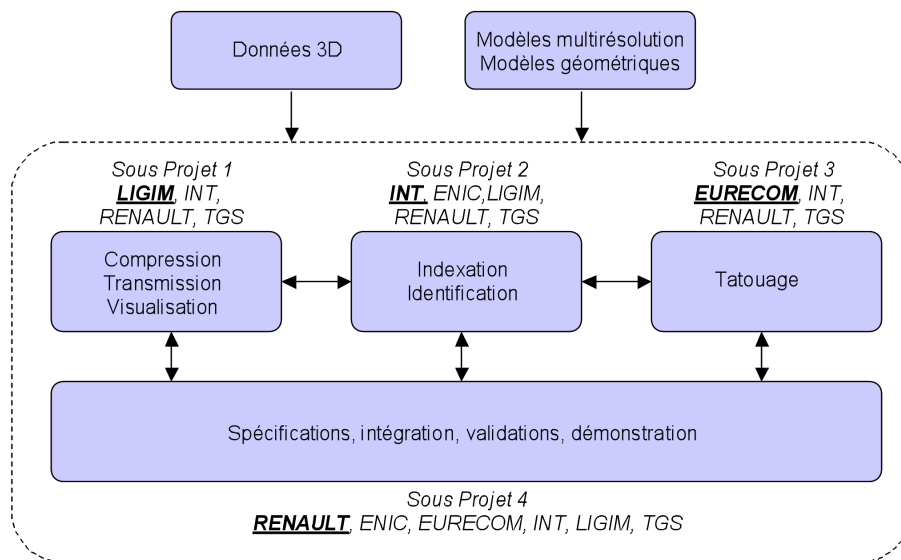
Données 3D

Modèles multirésolution
Modèles géométriques

Sous Projet 1
LIGIM, INT,
RENAULT, TGS

Sous Projet 2
INT, ENIC,LIGIM,
RENAULT, TGS

Sous Projet 3
EURECOM, INT,
RENAULT, TGS

Compression
Transmission
Visualisation

Indexation
Identification

Tatouage

Spécifications, intégration, validations, démonstration

Sous Projet 4
RENAULT, ENIC, EURECOM, INT, LIGIM, TGS